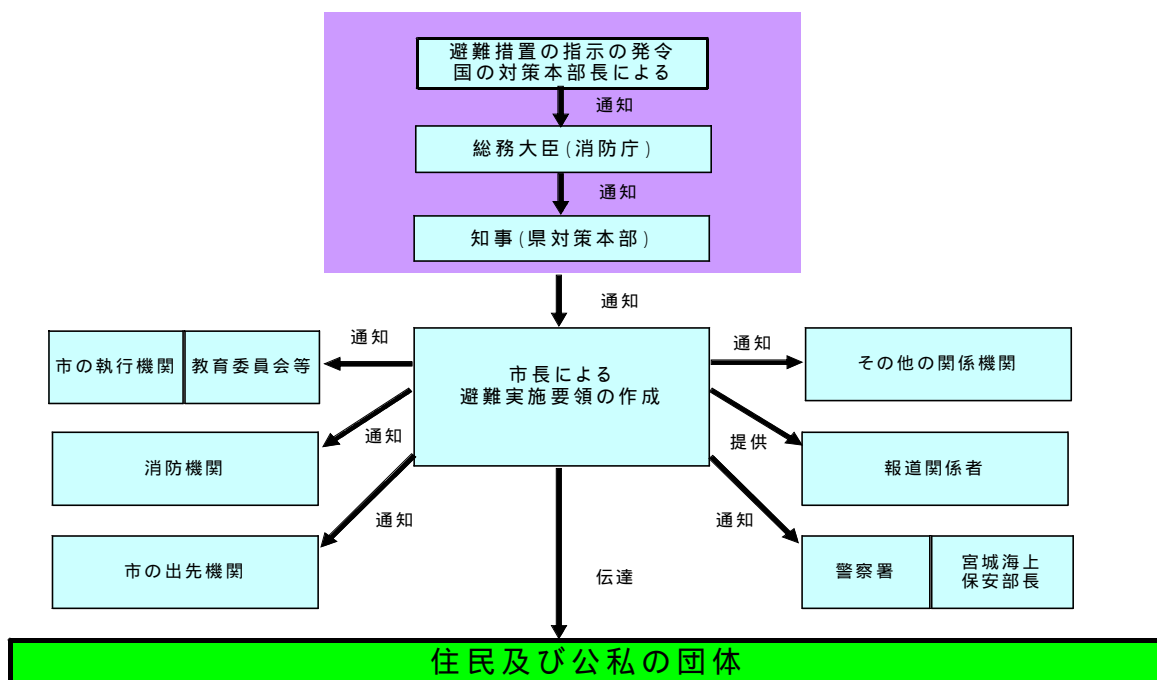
避難措置の指示の発令
国の対策本部長による

通知

総務大臣（消防庁）

通知

知事（県対策本部）

通知

市長による
避難実施要領の作成

通知

市の執行機関 | 教育委員会等

通知

消防機関

通知

市の出先機関

伝達

通知

その他の関係機関

提供

報道関係者

通知

警察署 | 宮城海上保安部長

住民及び公私の団体